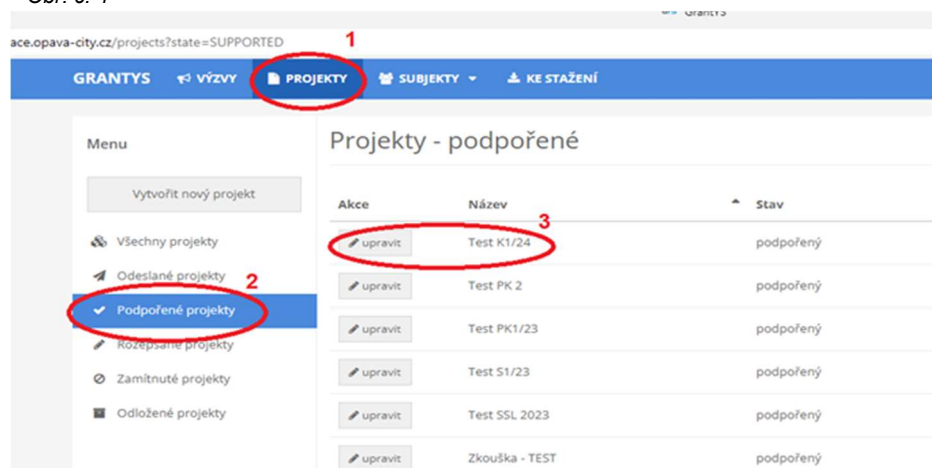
Obr. č. 1

GrantYS

ace.opava-city.cz/projects?state=SUPPORTED

1

GRANTYS VÝZVY PROJEKTY SUBJEKTY KE STAŽENÍ

Menu

Vytvořit nový projekt

Všechny projekty

Odeslané projekty

2

Podpořené projekty

Rozepsané projekty

Zamítnuté projekty

Odložené projekty

Projekty - podpořené

3

| Akce | Název | Stav |
|---|---|---|
| upravit | Test K1/24 | podpořený |
| upravit | Test PK 2 | podpořený |
| upravit | Test PK1/23 | podpořený |
| upravit | Test S1/23 | podpořený |
| upravit | Test SSL 2023 | podpořený |
| upravit | Zkouška - TEST | podpořený |